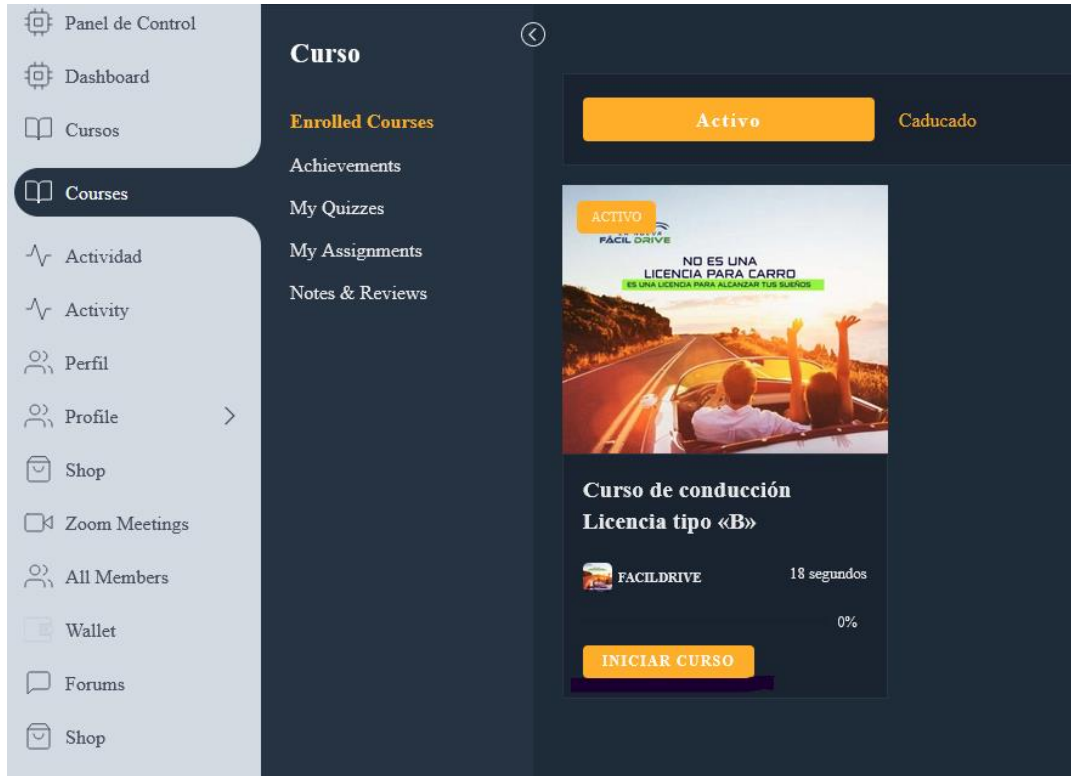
Panel de Control

Dashboard

Cursos

Courses

Actividad

Activity

Perfil

Profile

Shop

Zoom Meetings

All Members

Wallet

Forums

Shop

Curso

Enrolled Courses

Achievements

My Quizzes

My Assignments

Notes & Reviews

Activo

Caducado

ACTIVO

FÁCIL DRIVE

NO ES UNA LICENCIA PARA CARRO

ES UNA LICENCIA PARA ALCANZAR TUS SUEÑOS

Curso de conducción Licencia tipo «B»

FACILDRIVE

18 segundos

0%

INICIAR CURSO